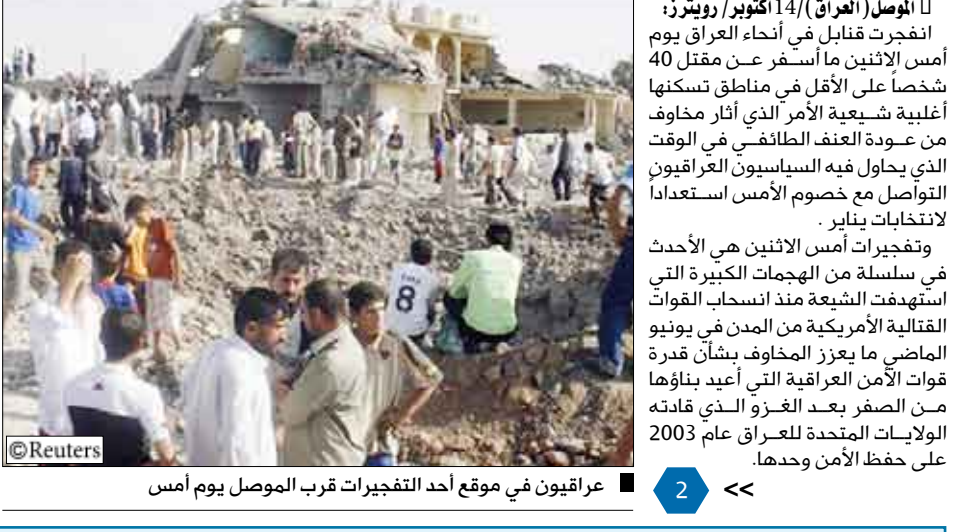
□ الموصل (العراق)/14 أكتوبر/ رويترز:
انفجرت قنابل في أنحاء العراق يوم أمس الاثنين ما أسـفر عـن مقتل 40 شخصاً على الأقل في مناطق تسكنها أغلبية شـيعية الأمر الذي أثار مخاوف من عـودة العنف الطائفـي في الوقت الذي يحاول فيه السياسيون العراقيون التواصل مع خصوم الأمس اسـتعداداً لانتخابات يناير .

وتفجيرات أمس الاثنين هي الأحدث في سلسلة من الهجمات الكبيرة التي استهدفت الشيعة منذ انسحاب القوات القتالية الأمريكية من المدن في يونيو الماضي ما يعزز المخاوف بشأن قدرة قوات الأمن العراقية التي أعيد بناؤها مـن الصفر بعـد الغـزو الـذي قادته الولايـات المتحدة للعـراق عام 2003 على حفظ الأمن وحدها.

©Reuters

8

عراقيون في موقع أحد التفجيرات قرب الموصل يوم أمس

2 <<